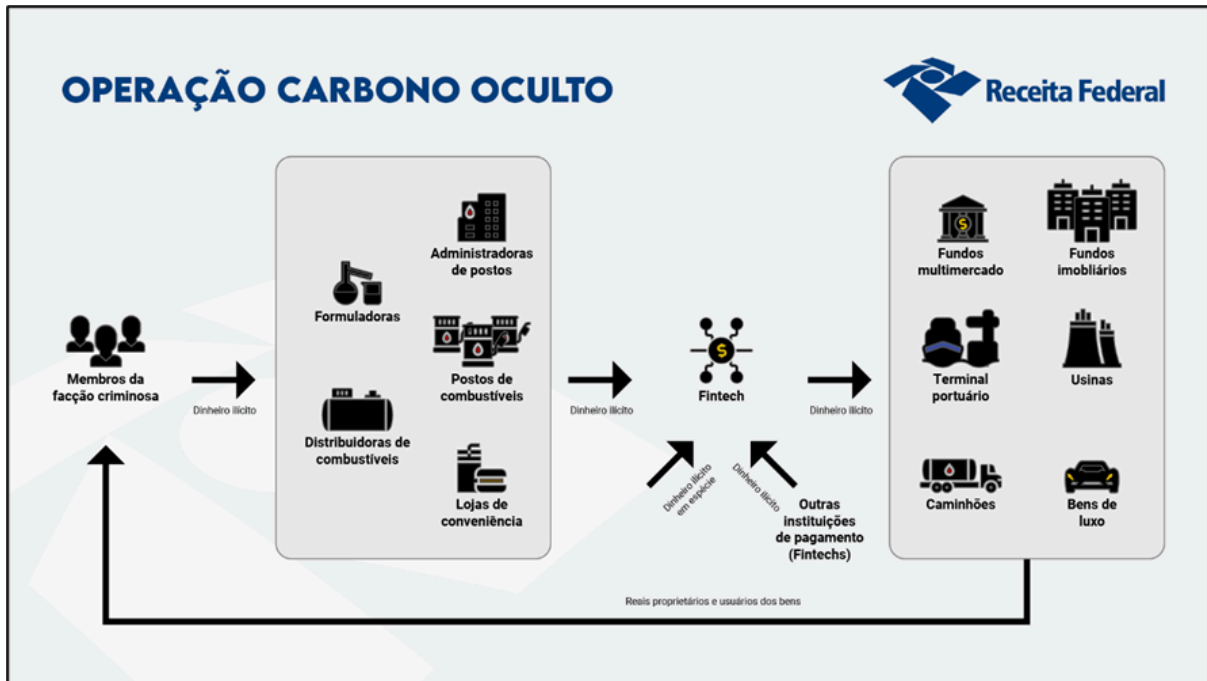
OPERAÇÃO CARBONO OCULTO

Receita Federal

Membros da facção criminosa

Dinheiro ilícito

Formuladoras

Administradoras de postos

Postos de combustíveis

Distribuidoras de combustíveis

Lojas de conveniência

Dinheiro ilícito

Fintech

Dinheiro ilícito em espécie

Dinheiro ilícito

Outras instituições de pagamento (Fintechs)

Dinheiro ilícito

Fundos multimercado

Fundos imobliários

Terminal portuário

Usinas

Caminhões

Bens de luxo

Reais proprietários e usuários dos bens